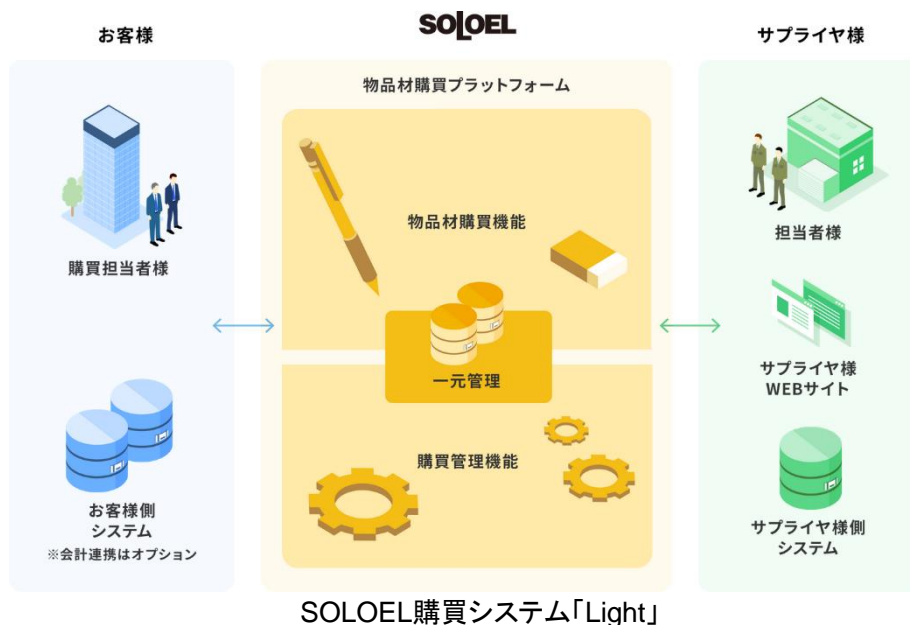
お客様

SOLOEL

サプライヤ様

物品材購買プラットフォーム

購買担当者様

物品材購買機能

担当者様

一元管理

サプライヤ様
WEBサイト

購買管理機能

お客様側
システム
※会計連携はオプション

サプライヤ様側
システム

SOLOEL購買システム「Light」